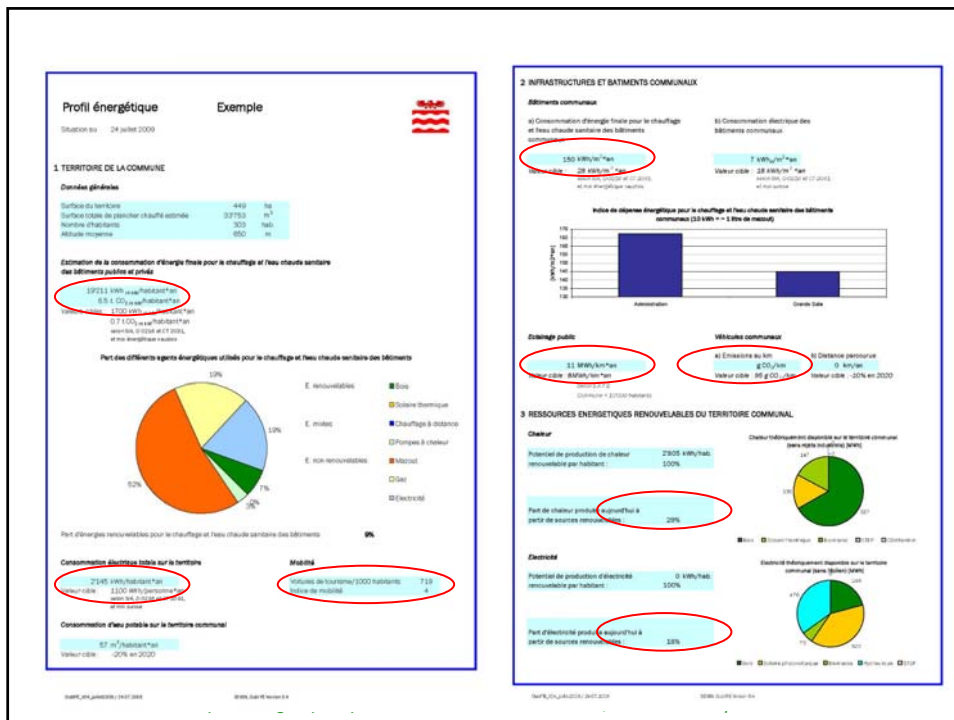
Profil énergétique Exemple

Situation au 24 juillet 2009

1 TERRITOIRE DE LA COMMUNE

Données générales

| | | |
|---|---|---|
| Surface du territoire | 449 | ha |
| Surface totale de plancher chauffé estimée | 33'753 | m² |
| Nombre d'habitants | 303 | hab |
| Altitude moyenne | 650 | m |

Estimation de la consommation d'énergie finale pour le chauffage et l'eau chaude sanitaire des bâtiments publics et privés

19'211 kWh/habitant*an
6.5 t $CO_2$/habitant*an
Valeur cible 1700 kWh/habitant*an
0.7 t $CO_2$/habitant*an
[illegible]

Part des différents agents énergétiques utilisés pour le chauffage et l'eau chaude sanitaire des bâtiments

19%
10%
7%
52%

E. renouvelables
E. mixtes
E. non-renouvelables

Bois
Solaire thermique
Chauffage à distance
Pompes à chaleur
Mazout
Gaz
Electricité

Part d'énergies renouvelables pour le chauffage et l'eau chaude sanitaire des bâtiments 9%

Consommation électrique totale sur le territoire

2'145 kWh/habitant*an
Valeur cible 1100 kWh/personne*an
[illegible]

Mobilité

Voitures de tourisme/1000 habitants 719
Indice de mobilité 4

Consommation d'eau potable sur le territoire communal

57 m³/habitant*an
Valeur cible -20% en 2020

2 INFRASTRUCTURES ET BATIMENTS COMMUNAUX

Bâtiments communaux

a) Consommation d'énergie finale pour le chauffage et l'eau chaude sanitaire des bâtiments communaux

150 kWh/m²*an
Valeur cible 28 kWh/m²*an
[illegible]

b) Consommation électrique des bâtiments communaux

7 kWh/m²*an
Valeur cible 18 kWh/m²*an
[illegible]

Indice de dépense énergétique pour le chauffage et l'eau chaude sanitaire des bâtiments communaux (10 kWh = ~ 1 litre de mazout)

170
160
150
140
130

Administration
Grande Salle

Eclairage public

11 MWh/km*an
Valeur cible 8MWh/km*an
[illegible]

Véhicules communaux

a) Emissions au km
g $CO_2$/km
Valeur cible 95 g $CO_2$/km

b) Distance parcourue
0 km/an
Valeur cible -10% en 2020

3 RESSOURCES ENERGETIQUES RENOUVELABLES DU TERRITOIRE COMMUNAL

Chaleur

Potentiel de production de chaleur renouvelable par habitant : 2'805 kWh/hab. 100%

Part de chaleur produite aujourd'hui à partir de sources renouvelables : 29%

Chaleur théoriquement disponible sur le territoire communal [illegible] (kWh)

Electricité

Potentiel de production d'électricité renouvelable par habitant : 0 kWh/hab. 100%

Part d'électricité produite aujourd'hui à partir de sources renouvelables : 18%

Electricité théoriquement disponible sur le territoire communal (kWh)